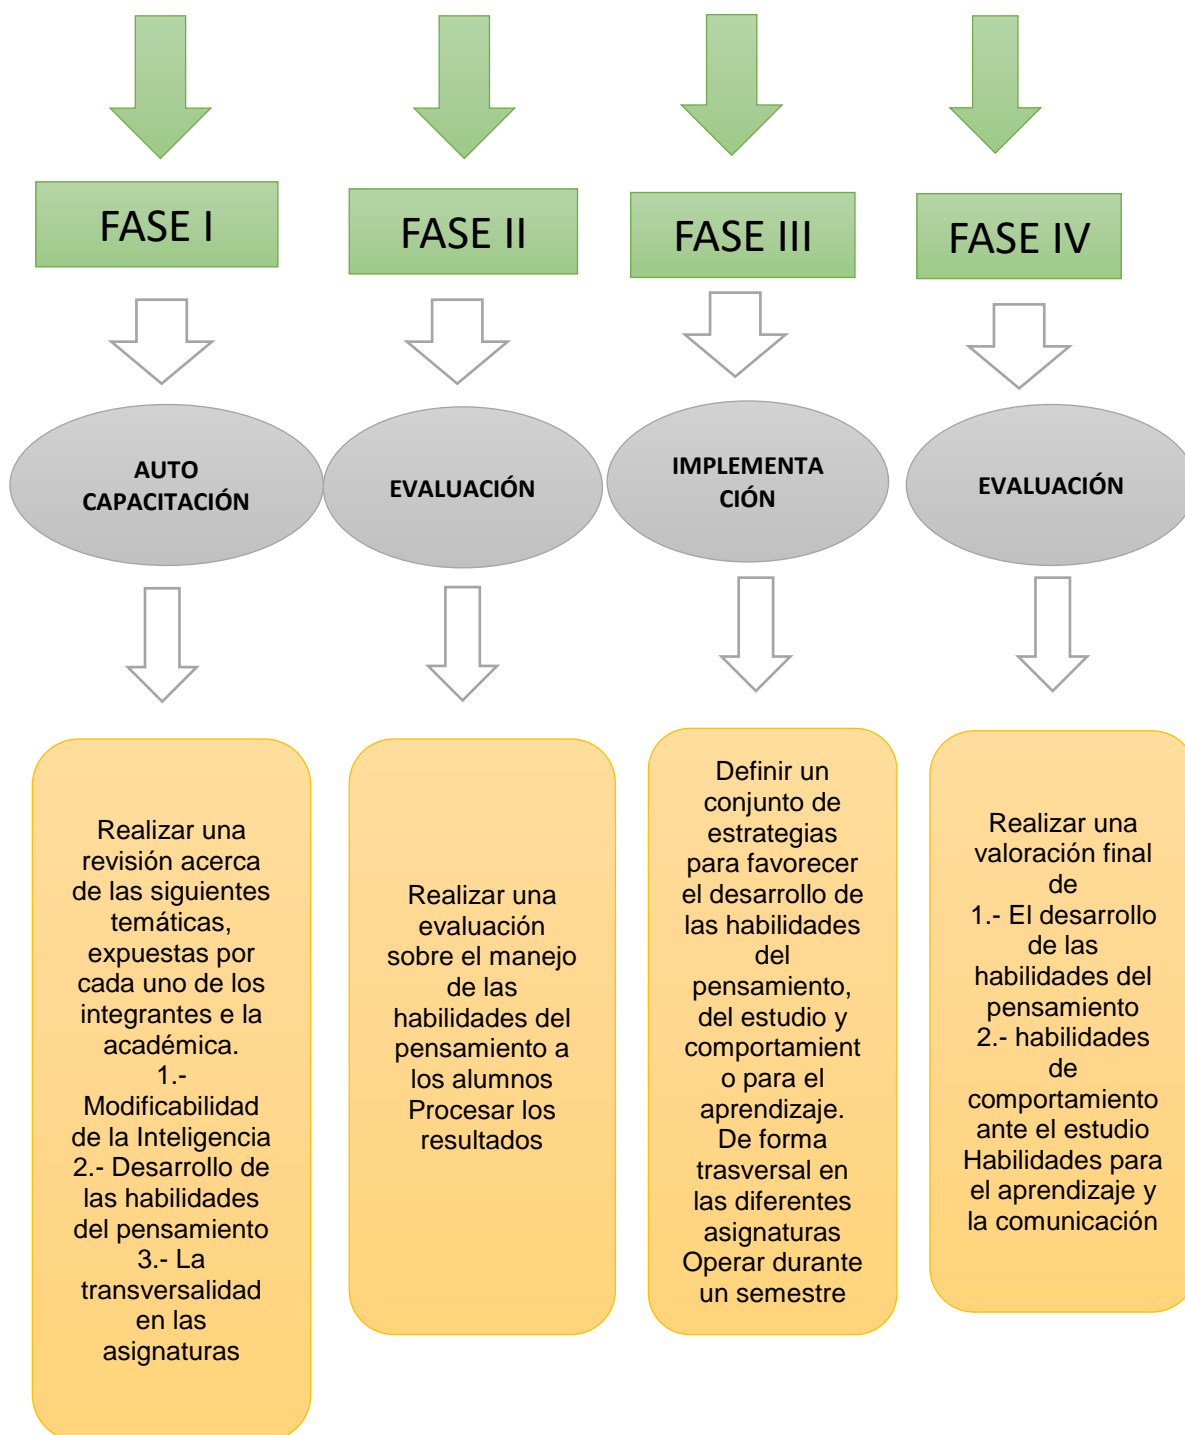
FASE I

FASE II

FASE III

FASE IV

AUTO CAPACITACIÓN

EVALUACIÓN

IMPLEMENTA CIÓN

EVALUACIÓN

Realizar una revisión acerca de las siguientes temáticas, expuestas por cada uno de los integrantes e la académica.
1.- Modificabilidad de la Inteligencia
2.- Desarrollo de las habilidades del pensamiento
3.- La transversalidad en las asignaturas

Realizar una evaluación sobre el manejo de las habilidades del pensamiento a los alumnos
Procesar los resultados

Definir un conjunto de estrategias para favorecer el desarrollo de las habilidades del pensamiento, del estudio y comportamiento para el aprendizaje.
De forma trasversal en las diferentes asignaturas
Operar durante un semestre

Realizar una valoración final de
1.- El desarrollo de las habilidades del pensamiento
2.- habilidades de comportamiento ante el estudio
Habilidades para el aprendizaje y la comunicación